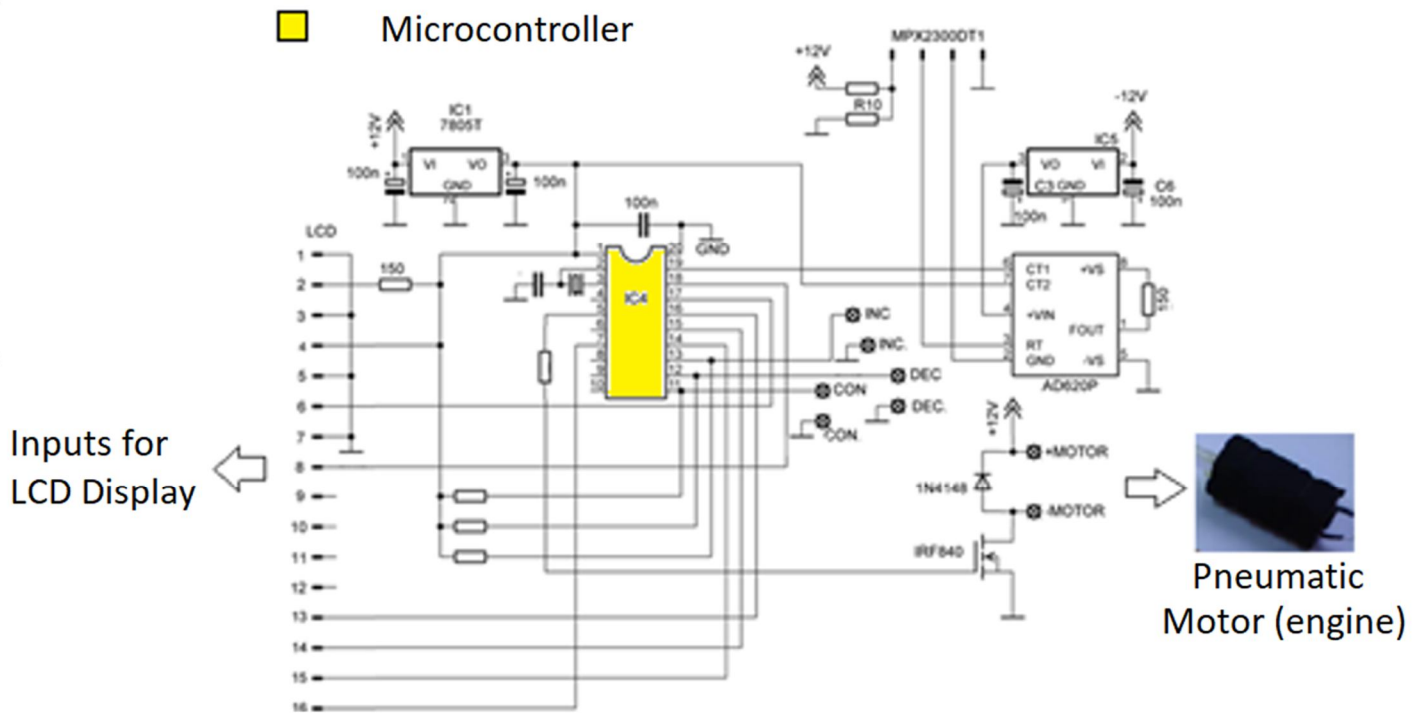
Microcontroller

MPX2300DT1

+12V

R10

+12V

IC1
7805T

VI VO
GND

100n 100n

-12V

IC5

VO VI
C3 GND

C6
100n
100n

100n

GND

LCD

1
2
3
4
5
6
7
8
9
10
11
12
13
14
15
16

150

IC4

1 2 3 4 5 6 7 8 9 10
20 19 18 17 16 15 14 13 12 11

CT1 +VS
CT2
+VIN
FOUT
RT
GND -VS
AD620P

150

INC
INC.
DEC
CON
DEC.
CON.

+12V

+MOTOR
1N4148
-MOTOR
IRF840

Inputs for LCD Display

Pneumatic Motor (engine)